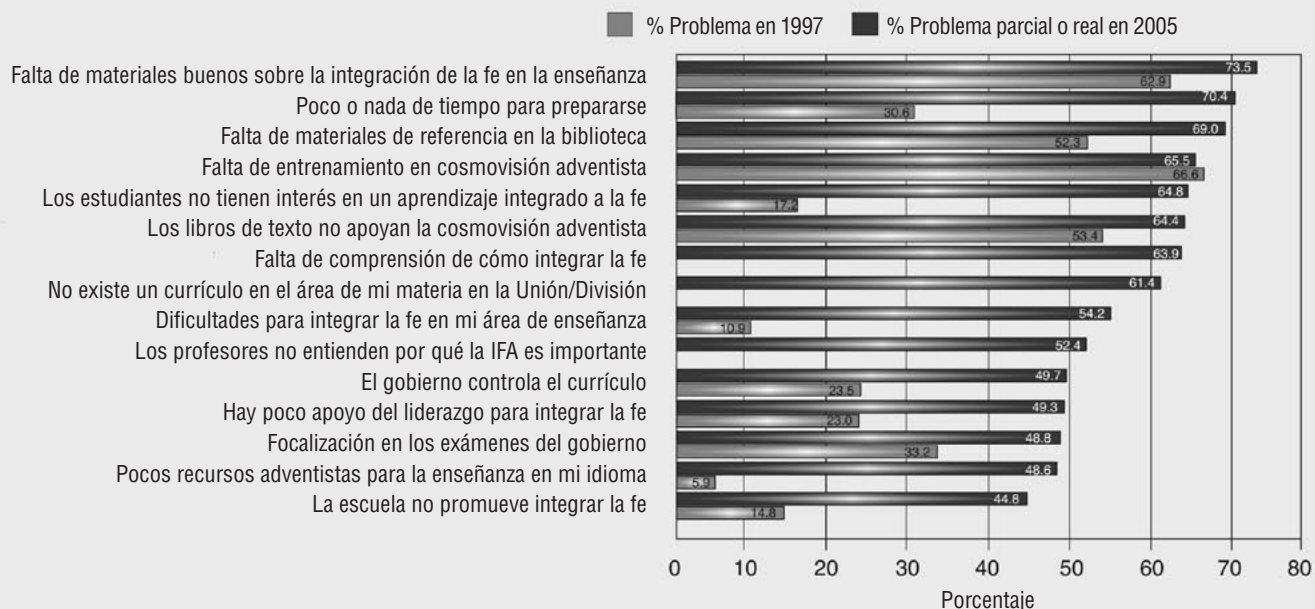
% Problema en 1997 % Problema parcial o real en 2005

Falta de materiales buenos sobre la integración de la fe en la enseñanza 73.5 62.9
Poco o nada de tiempo para prepararse 70.4 30.6
Falta de materiales de referencia en la biblioteca 69.0 52.3
Falta de entrenamiento en cosmovisión adventista 65.5 66.6
Los estudiantes no tienen interés en un aprendizaje integrado a la fe 64.8 17.2
Los libros de texto no apoyan la cosmovisión adventista 64.4 53.4
Falta de comprensión de cómo integrar la fe 63.9
No existe un currículo en el área de mi materia en la Unión/División 61.4
Dificultades para integrar la fe en mi área de enseñanza 54.2 10.9
Los profesores no entienden por qué la IFA es importante 52.4
El gobierno controla el currículo 49.7 23.5
Hay poco apoyo del liderazgo para integrar la fe 49.3 23.0
Focalización en los exámenes del gobierno 48.8 33.2
Pocos recursos adventistas para la enseñanza en mi idioma 48.6 5.9
La escuela no promueve integrar la fe 44.8 14.8

0 10 20 30 40 50 60 70 80
Porcentaje